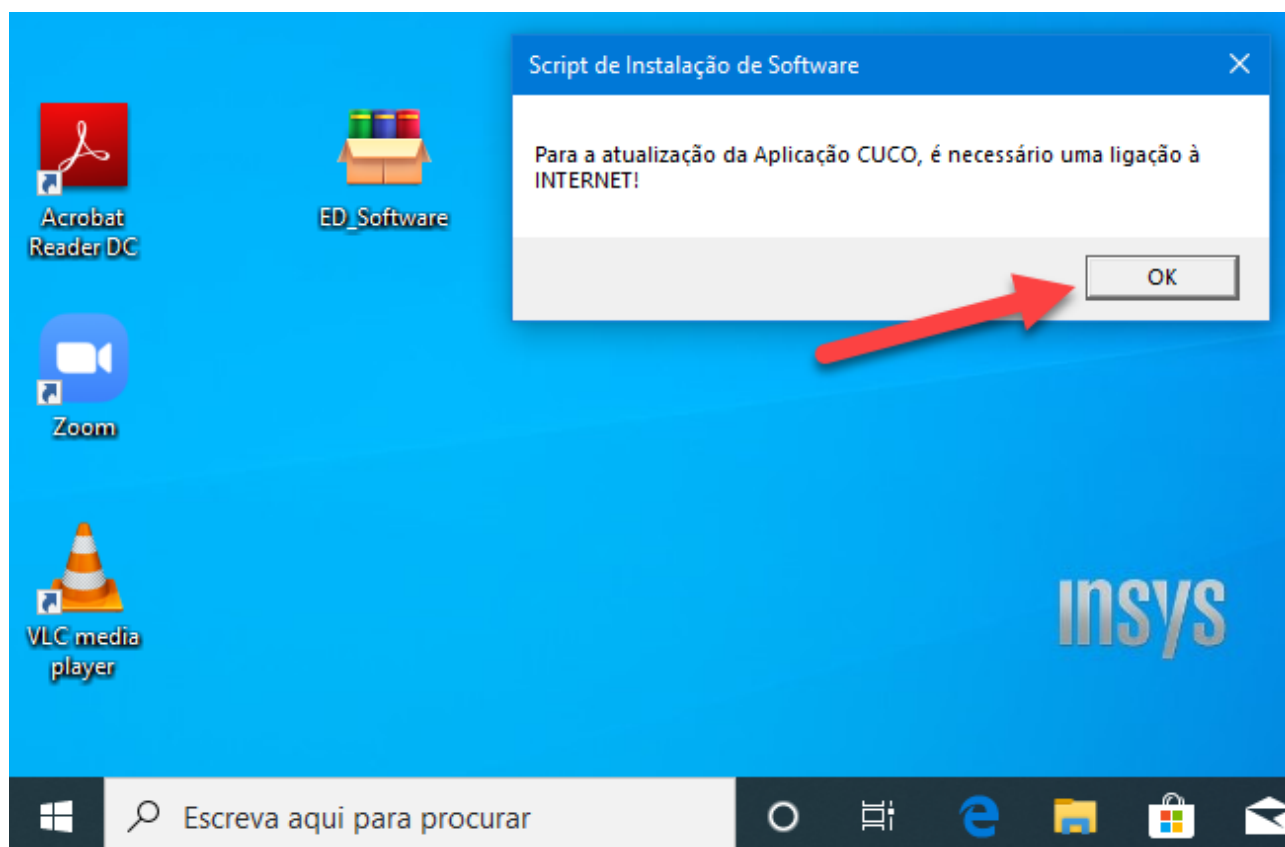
Acrobat Reader DC

ED_Software

Zoom

VLC media player

Script de Instalação de Software

Para a atualização da Aplicação CUCO, é necessário uma ligação à INTERNET!

OK

insys

Escreva aqui para procurar